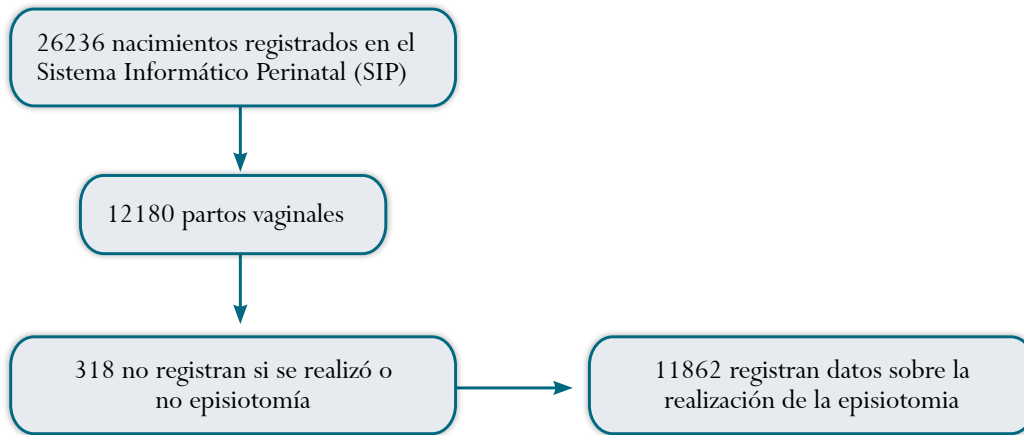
26236 nacimientos registrados en el Sistema Informático Perinatal (SIP)

12180 partos vaginales

318 no registran si se realizó o no episiotomía

11862 registran datos sobre la realización de la episiotomia